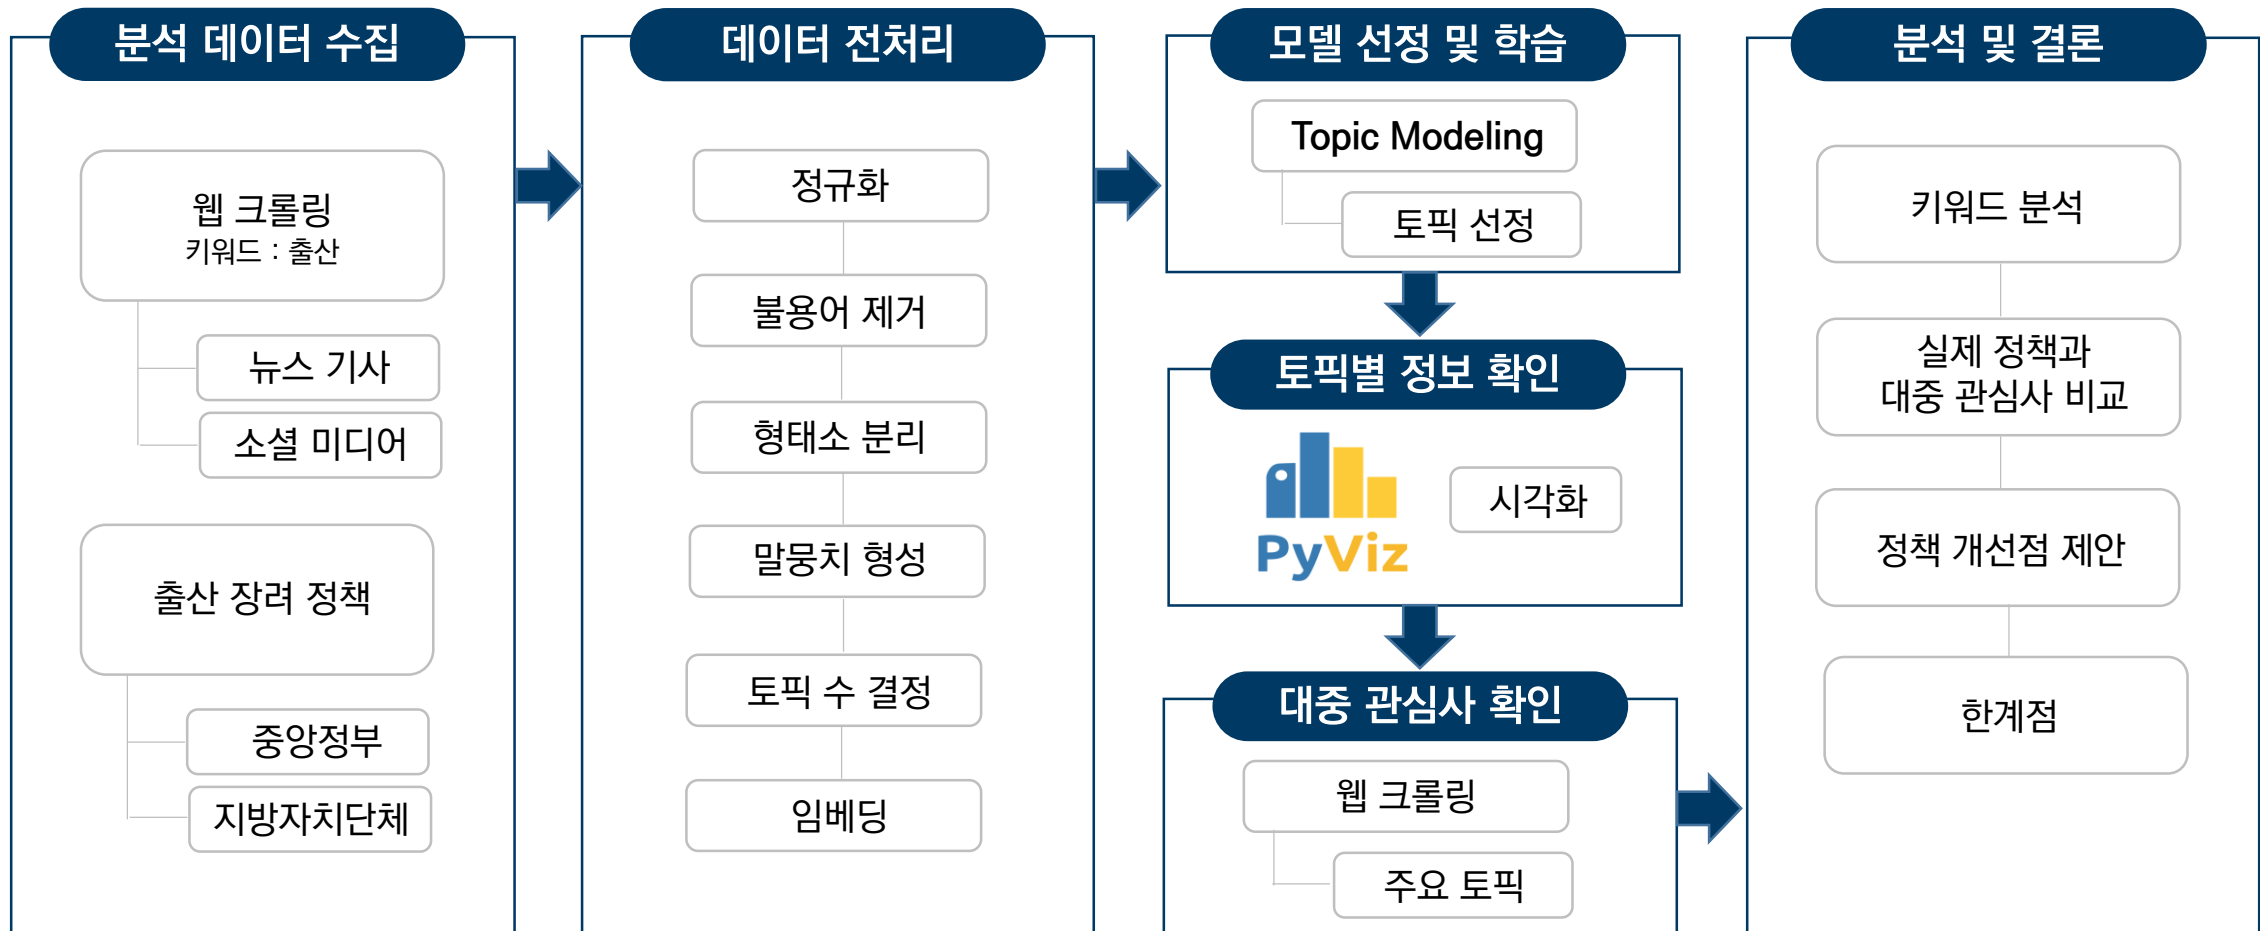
분석 데이터 수집

웹 크롤링
키워드 : 출산

뉴스 기사

소셜 미디어

출산 장려 정책

중앙정부

지방자치단체

데이터 전처리

정규화

불용어 제거

형태소 분리

말뭉치 형성

토픽 수 결정

임베딩

모델 선정 및 학습

Topic Modeling

토픽 선정

토픽별 정보 확인

PyViz

시각화

대중 관심사 확인

웹 크롤링

주요 토픽

분석 및 결론

키워드 분석

실제 정책과
대중 관심사 비교

정책 개선점 제안

한계점